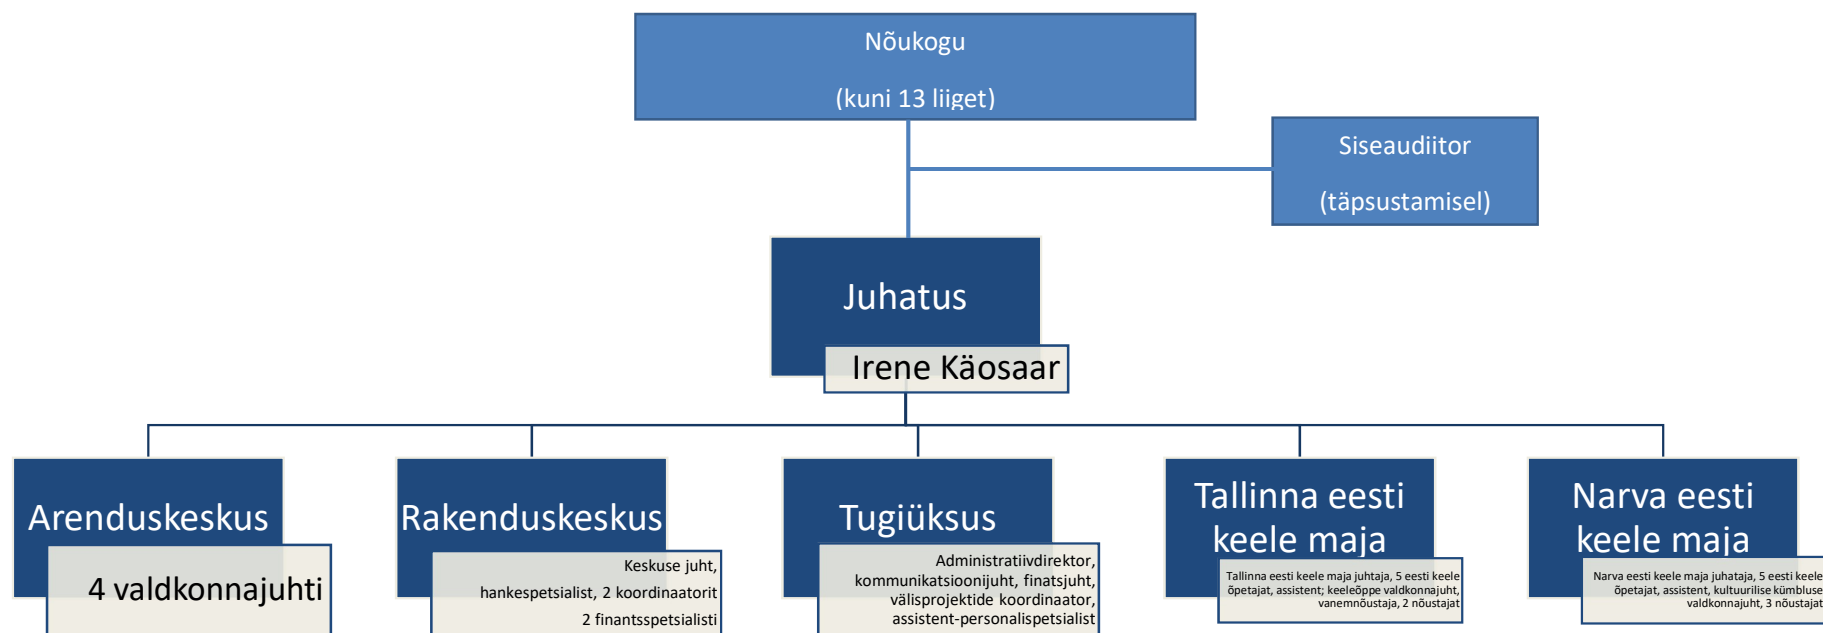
Nõukogu

(kuni 13 liiget)

Siseaudiitor

(täpsustamisel)

Juhatus

Irene Käosaar

Arenduskeskus

4 valdkonnajuhti

Rakenduskeskus

Keskuse juht, hankespetsialist, 2 koordinaatorit 2 finantsspetsialisti

Tugiüksus

Administratiivdirektor, kommunikatsioonijuht, finatsjuht, välisprojektide koordinaator, assistent-personalispetsialist

Tallinna eesti keele maja

Tallinna eesti keele maja juhtaja, 5 eesti keele õpetajat, assistent; keeleõppe valdkonnajuht, vanemnõustaja, 2 nõustajat

Narva eesti keele maja

Narva eesti keele maja juhataja, 5 eesti keele õpetajat, assistent, kultuurilise kümbluse valdkonnajuht, 3 nõustajat